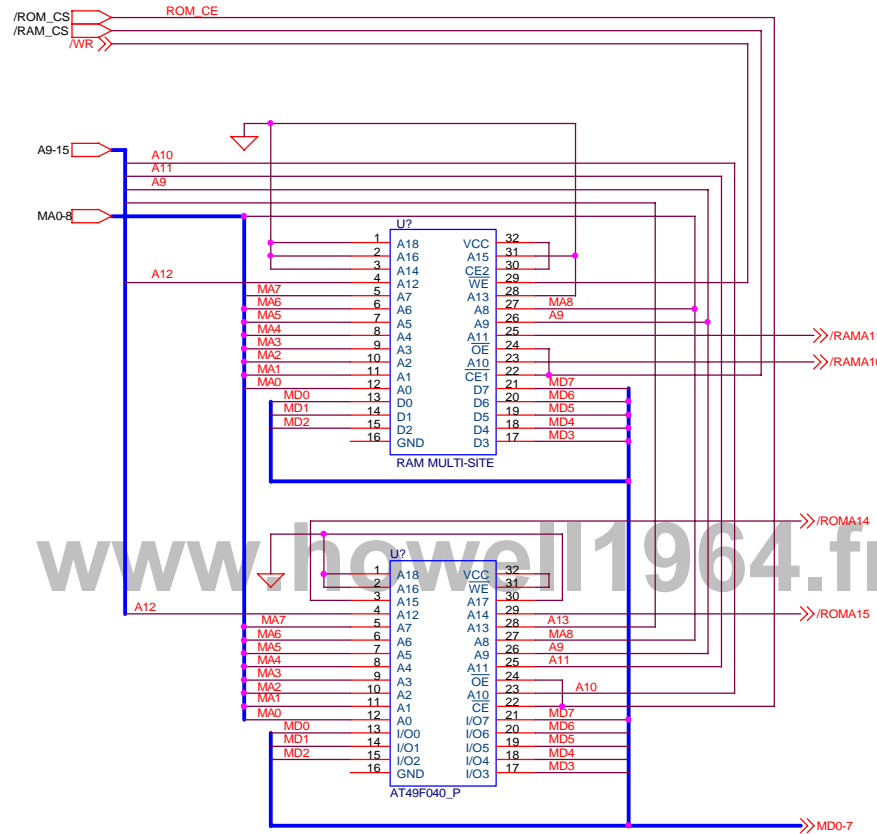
/ROM_CS
/RAM_CS
ROM_CE
/WR

A9-15
A10
A11
A9
MA0-8

U?
1 A18
2 A16
3 A14
A12 4 A12
MA7 5 A7
MA6 6 A6
MA5 7 A5
MA4 8 A4
MA3 9 A3
MA2 10 A2
MA1 11 A1
MA0 12 A0
MD0 13 D0
MD1 14 D1
MD2 15 D2
16 GND

VCC 32
A15 31
$\overline{CE2}$ 30
$\overline{WE}$ 29
A13 28
A8 27 MA8
A9 26 A9
$\overline{A11}$ 25
$\overline{OE}$ 24
$\overline{A10}$ 23
$\overline{CE1}$ 22
D7 21 MD7
D6 20 MD6
D5 19 MD5
D4 18 MD4
D3 17 MD3
RAM MULTI-SITE

/RAMA1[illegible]
/RAMA1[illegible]

/ROMA14

www.howell1964.f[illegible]

U?
1 A18
2 A16
3 A15
A12 4 A12
MA7 5 A7
MA6 6 A6
MA5 7 A5
MA4 8 A4
MA3 9 A3
MA2 10 A2
MA1 11 A1
MA0 12 A0
MD0 13 I/O0
MD1 14 I/O1
MD2 15 I/O2
16 GND

VCC 32
$\overline{WE}$ 31
A17 30
A14 29
A13 28 A13
A8 27 MA8
A9 26 A9
$\overline{A11}$ 25 A11
$\overline{OE}$ 24
$\overline{A10}$ 23 A10
$\overline{CE}$ 22
I/O7 21 MD7
I/O6 20 MD6
I/O5 19 MD5
I/O4 18 MD4
I/O3 17 MD3
AT49F040_P

/ROMA15
MD0-7